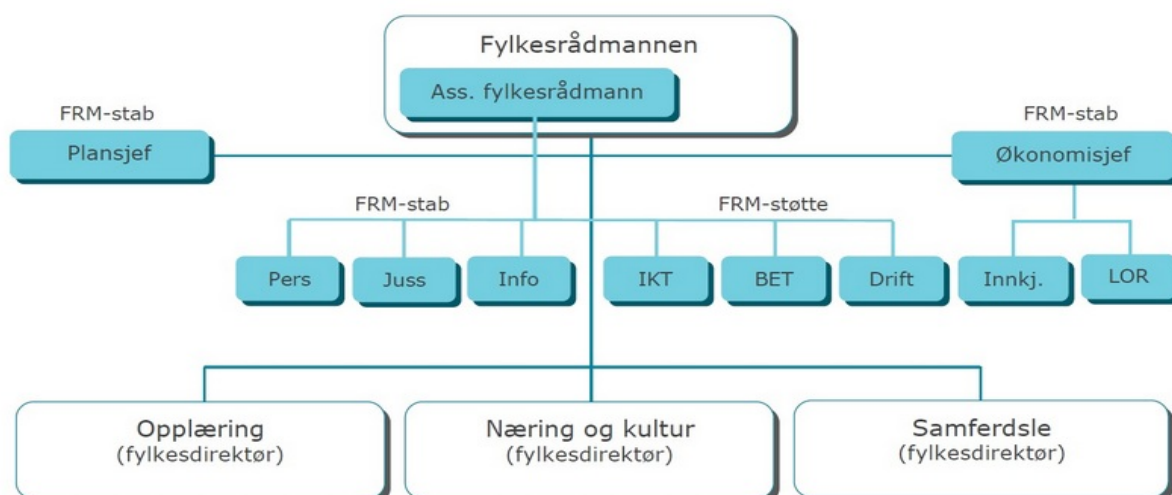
Fylkesrådmannen

Ass. fylkesrådmann

FRM-stab

Plansjef

FRM-stab

Økonomisjef

FRM-stab

FRM-støtte

Pers

Juss

Info

IKT

BET

Drift

Innkj.

LOR

Opplæring
(fylkesdirektør)

Næring og kultur
(fylkesdirektør)

Samferdsle
(fylkesdirektør)